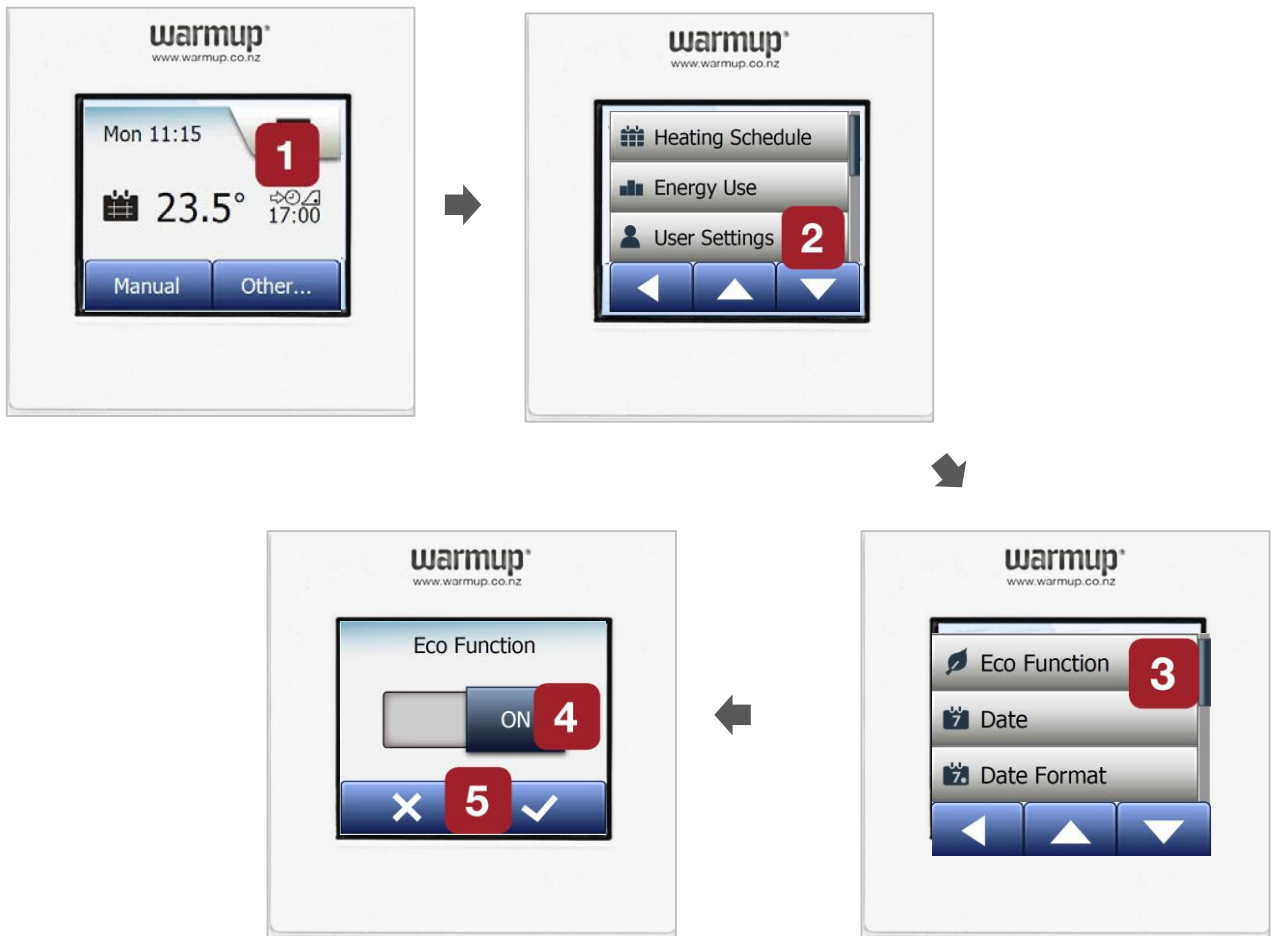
warmup®
www.warmup.co.nz

Mon 11:15
1
23.5°
17:00
Manual
Other...

warmup®
www.warmup.co.nz

Heating Schedule
Energy Use
User Settings
2

warmup®
www.warmup.co.nz

Eco Function
3
Date
Date Format

warmup®
www.warmup.co.nz

Eco Function
ON
4
5